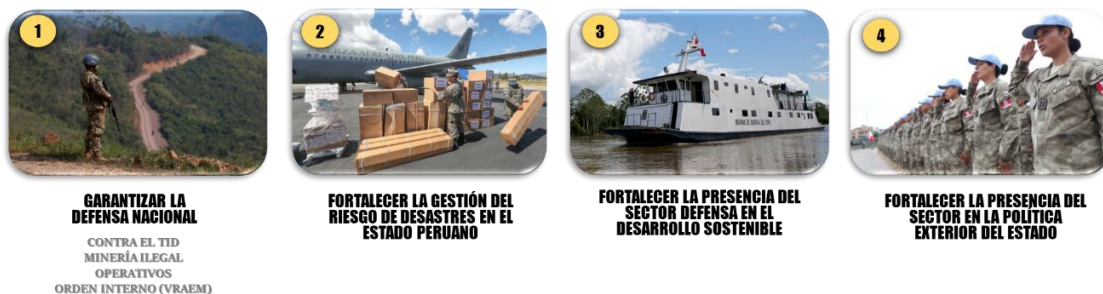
1

GARANTIZAR LA DEFENSA NACIONAL

CONTRA EL TID
MINERÍA ILEGAL
OPERATIVOS
ORDEN INTERNO (VRAEM)

2

FORTALECER LA GESTIÓN DEL RIESGO DE DESASTRES EN EL ESTADO PERUANO

3

FORTALECER LA PRESENCIA DEL SECTOR DEFENSA EN EL DESARROLLO SOSTENIBLE

4

FORTALECER LA PRESENCIA DEL SECTOR EN LA POLÍTICA EXTERIOR DEL ESTADO